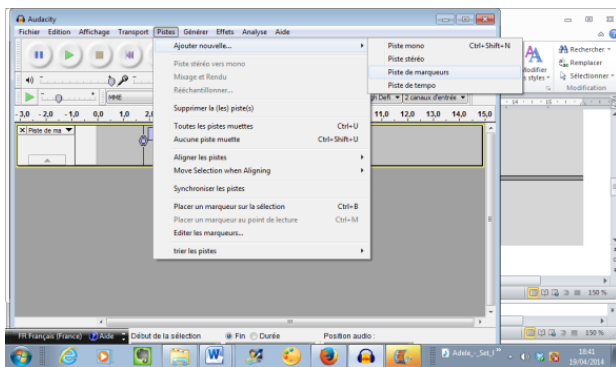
Audacity

Fichier Edition Affichage Transport Pistes Générer Effets Analyse Aide

Ajouter nouvelle...
Piste stéréo vers mono
Mixage et Rendu
Rééchantillonner...
Supprimer la (les) piste(s)
Toutes les pistes muettes Ctrl+U
Aucune piste muette Ctrl+Shift+U
Aligner les pistes
Move Selection when Aligning
Synchroniser les pistes
Placer un marqueur sur la sélection Ctrl+B
Placer un marqueur au point de lecture Ctrl+M
Editer les marqueurs...
trier les pistes

Piste mono Ctrl+Shift+N
Piste stéréo
Piste de marqueurs
Piste de tempo

MME

-3,0 -2,0 -1,0 0,0 1,0 2,0

11,0 12,0 13,0 14,0 15,0

gh Défi 2 canaux d'entrée

Piste de ma

Rechercher
Remplacer
Sélectionner
Modifier
les styles
Modification

150 %

150 %

FR Français (France) Aide

Début de la sélection Fin Durée Position audio :

Adele_-_Set_I

18:41
19/04/2014